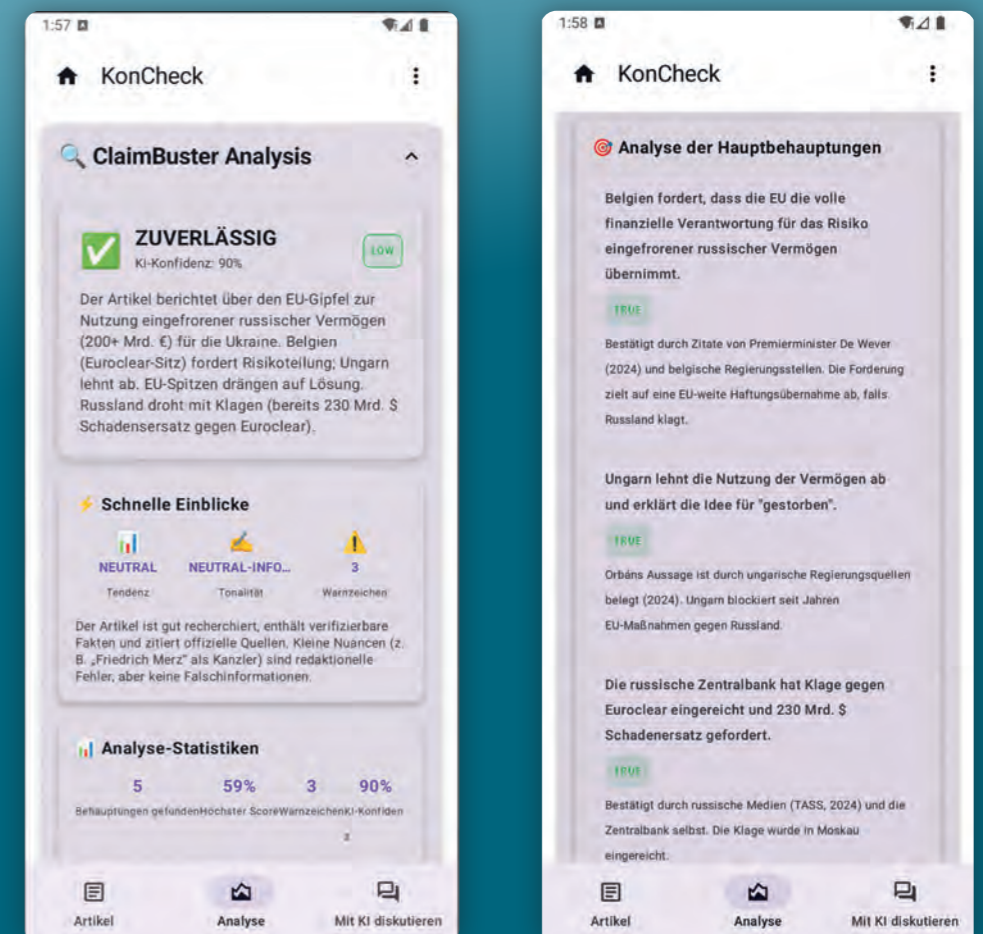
1:57

KonCheck

ClaimBuster Analysis

ZUVERLÄSSIG
KI-Konfidenz: 90%
LOW

Der Artikel berichtet über den EU-Gipfel zur Nutzung eingefrorener russischer Vermögen (200+ Mrd. €) für die Ukraine. Belgien (Euroclear-Sitz) fordert Risikoteilung; Ungarn lehnt ab. EU-Spitzen drängen auf Lösung. Russland droht mit Klagen (bereits 230 Mrd. $ Schadensersatz gegen Euroclear).

Schnelle Einblicke

| NEUTRAL | NEUTRAL-INFO... | 3 |
|---|---|---|
| Tendenz | Tonalität | Warnzeichen |

Der Artikel ist gut recherchiert, enthält verifizierbare Fakten und zitiert offizielle Quellen. Kleine Nuancen (z. B. „Friedrich Merz" als Kanzler) sind redaktionelle Fehler, aber keine Falschinformationen.

Analyse-Statistiken

| 5 | 59% | 3 | 90% |
|---|---|---|---|
| Behauptungen gefunden | Höchster Score | Warnzeichen | KI-Konfidenz |

Artikel
Analyse
Mit KI diskutieren

1:58

KonCheck

Analyse der Hauptbehauptungen

Belgien fordert, dass die EU die volle finanzielle Verantwortung für das Risiko eingefrorener russischer Vermögen übernimmt.

TRUE

Bestätigt durch Zitate von Premierminister De Wever (2024) und belgische Regierungsstellen. Die Forderung zielt auf eine EU-weite Haftungsübernahme ab, falls Russland klagt.

Ungarn lehnt die Nutzung der Vermögen ab und erklärt die Idee für "gestorben".

TRUE

Orbáns Aussage ist durch ungarische Regierungsquellen belegt (2024). Ungarn blockiert seit Jahren EU-Maßnahmen gegen Russland.

Die russische Zentralbank hat Klage gegen Euroclear eingereicht und 230 Mrd. $ Schadenersatz gefordert.

TRUE

Bestätigt durch russische Medien (TASS, 2024) und die Zentralbank selbst. Die Klage wurde in Moskau eingereicht.

Artikel
Analyse
Mit KI diskutieren